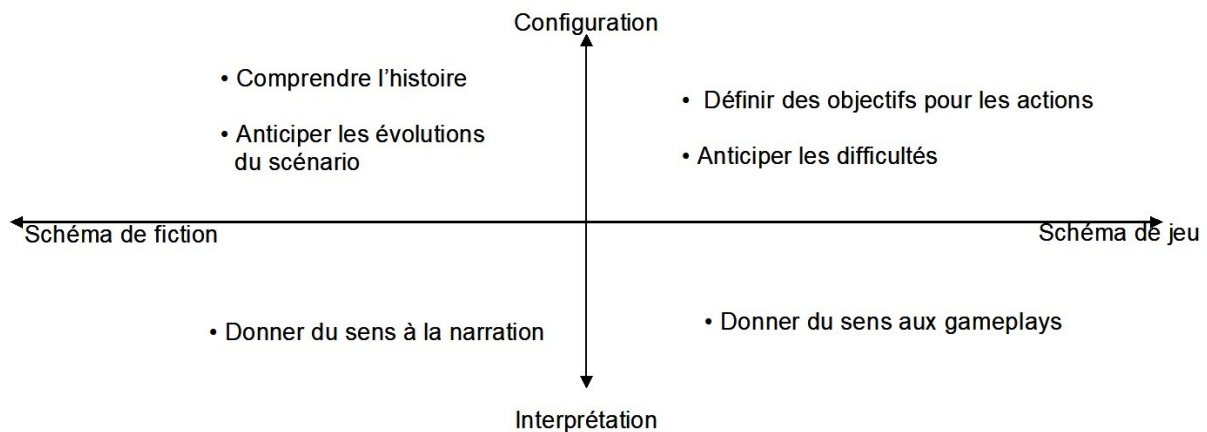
Configuration

• Comprendre l'histoire

• Anticiper les évolutions du scénario

• Définir des objectifs pour les actions

• Anticiper les difficultés

Schéma de fiction

Schéma de jeu

• Donner du sens à la narration

• Donner du sens aux gameplays

Interprétation